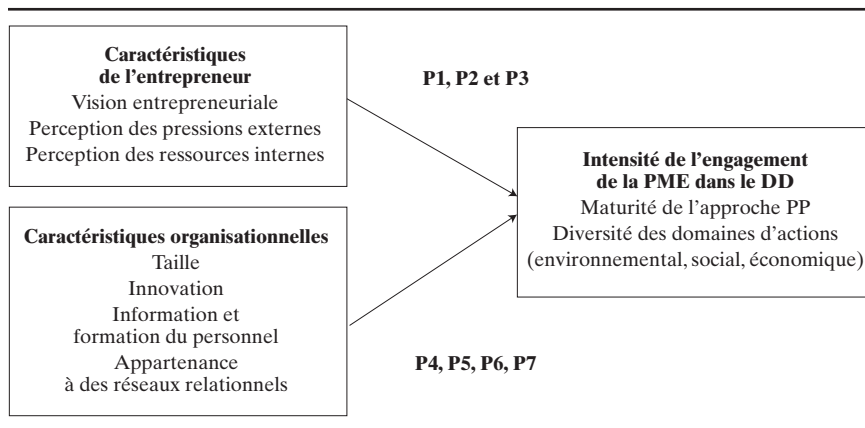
Caractéristiques de l'entrepreneur
Vision entrepreneuriale
Perception des pressions externes
Perception des ressources internes

P1, P2 et P3

Intensité de l'engagement de la PME dans le DD
Maturité de l'approche PP
Diversité des domaines d'actions (environnemental, social, économique)

Caractéristiques organisationnelles
Taille
Innovation
Information et formation du personnel
Appartenance à des réseaux relationnels

P4, P5, P6, P7